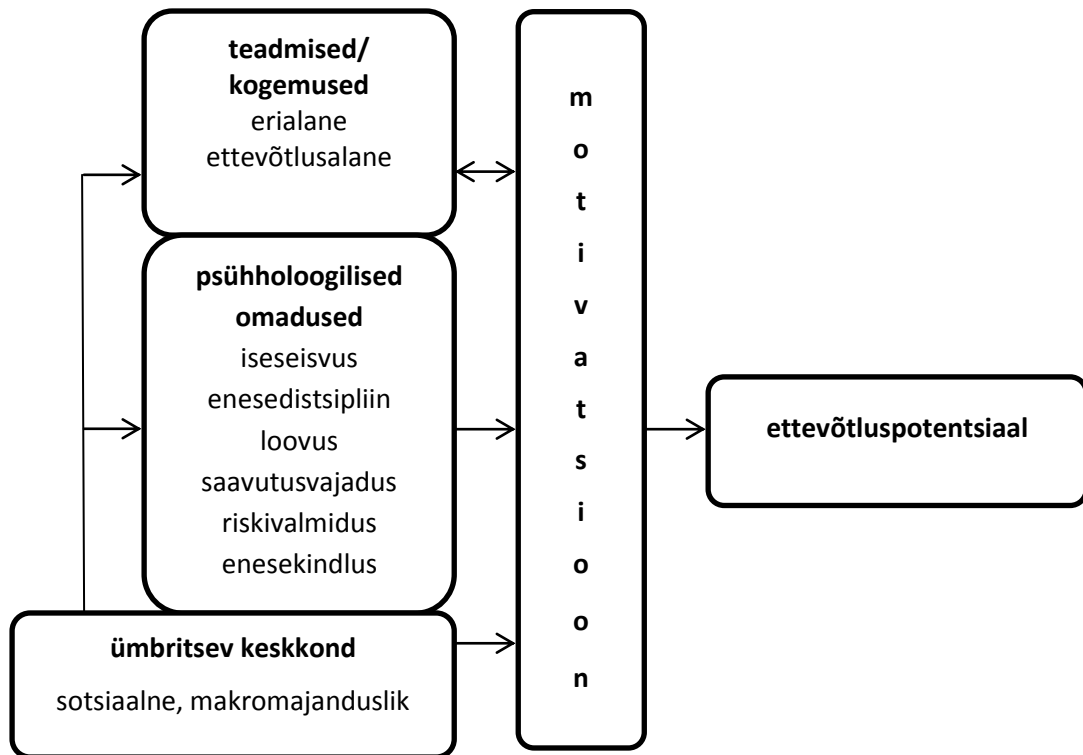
**teadmised/ kogemused**
erialane
ettevõtlusalane

**psühholoogilised omadused**
iseseisvus
enesedistsipliin
loovus
saavutusvajadus
riskivalmidus
enesekindlus

**ümbritsev keskkond**
sotsiaalne, makromajanduslik

**m o t i v a t s i o o n**

**ettevõtluspotentsiaal**